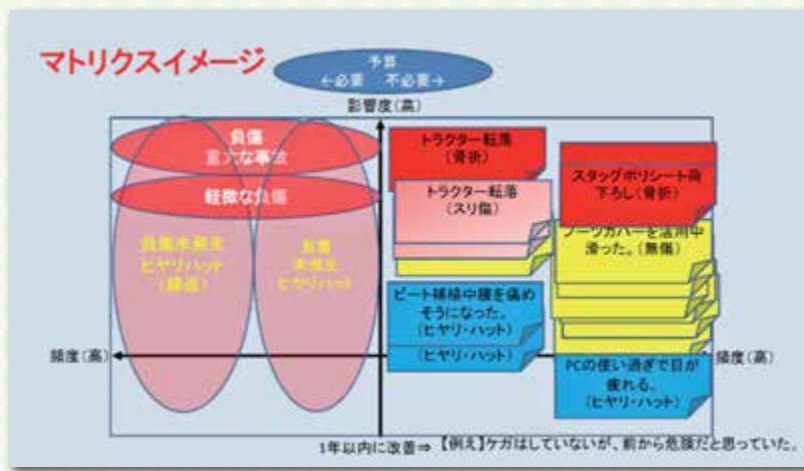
マトリクスイメージ

予算
←必要　不必要→

影響度(高)

負傷
重大な事故

軽微な負傷

負傷未発生
ヒヤリハット
(繰返)

負傷
未発生
ヒヤリハット

トラクター転落
(骨折)

トラクター転落
(スリ傷)

スタッグポリシート荷下ろし(骨折)

ブーツカバーを活用中滑った。(無傷)

ビート補植中腰を痛めそうになった。
(ヒヤリ・ハット)

(ヒヤリ・ハット)

PCの使い過ぎで目が疲れる。
(ヒヤリ・ハット)

頻度(高)

頻度(高)

1年以内に改善⇒【例え】ケガはしていないが、前から危険だと思っていた。